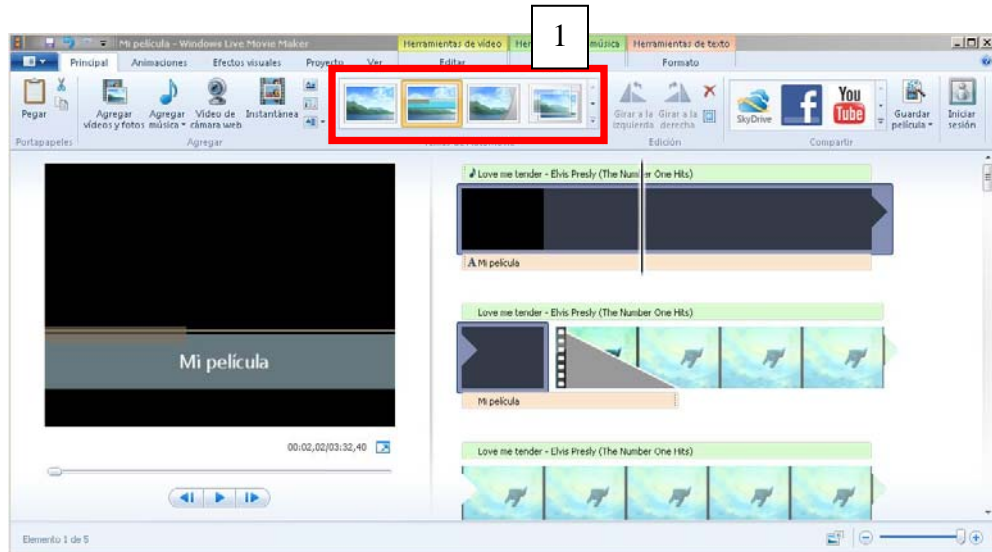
Mi película - Windows Live Movie Maker

Herramientas de vídeo

Her

1

música

Herramientas de texto

Principal

Animaciones

Efectos visuales

Proyecto

Ver

Editar

Formato

Pegar

Agregar vídeos y fotos

Agregar música

Vídeo de cámara web

Instantánea

Girar a la izquierda

Girar a la derecha

SkyDrive

You Tube

Guardar película

Iniciar sesión

Portapapeles

Agregar

Edición

Compartir

Love me tender - Elvis Presly (The Number One Hits)

A Mi película

Love me tender - Elvis Presly (The Number One Hits)

Mi película

Mi película

00:02,02/03:32,40

Love me tender - Elvis Presly (The Number One Hits)

Elemento 1 de 5